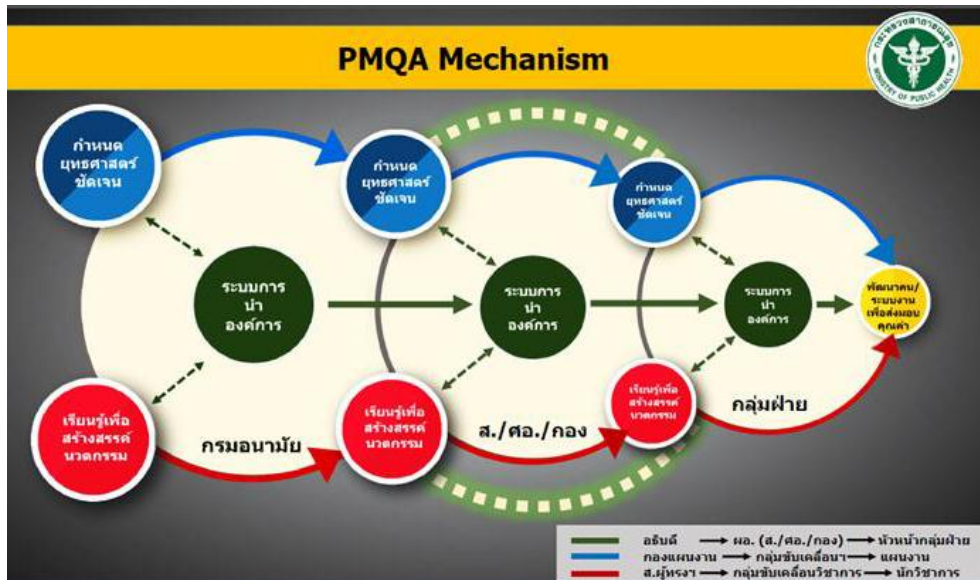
PMQA Mechanism

MINISTRY OF PUBLIC HEALTH

กำหนดยุทธศาสตร์ชัดเจน

ระบบการนำองค์การ

เรียนรู้เพื่อสร้างสรรค์นวตกรรม

กรมอนามัย

กำหนดยุทธศาสตร์ชัดเจน

ระบบการนำองค์การ

เรียนรู้เพื่อสร้างสรรค์นวตกรรม

ส./ศอ./กอง

กำหนดยุทธศาสตร์ชัดเจน

ระบบการนำองค์การ

เรียนรู้เพื่อสร้างสรรค์นวตกรรม

กลุ่มฝ่าย

พัฒนาคน/ระบบงานเพื่อส่งมอบคุณค่า

อธิบดี ⟶ ผอ. (ส./ศอ./กอง) ⟶ หัวหน้ากลุ่มฝ่าย
กองแผนงาน ⟶ กลุ่มขับเคลื่อนฯ ⟶ แผนงาน
ส.ผู้ทรงฯ ⟶ กลุ่มขับเคลื่อนวิชาการ ⟶ นักวิชาการ